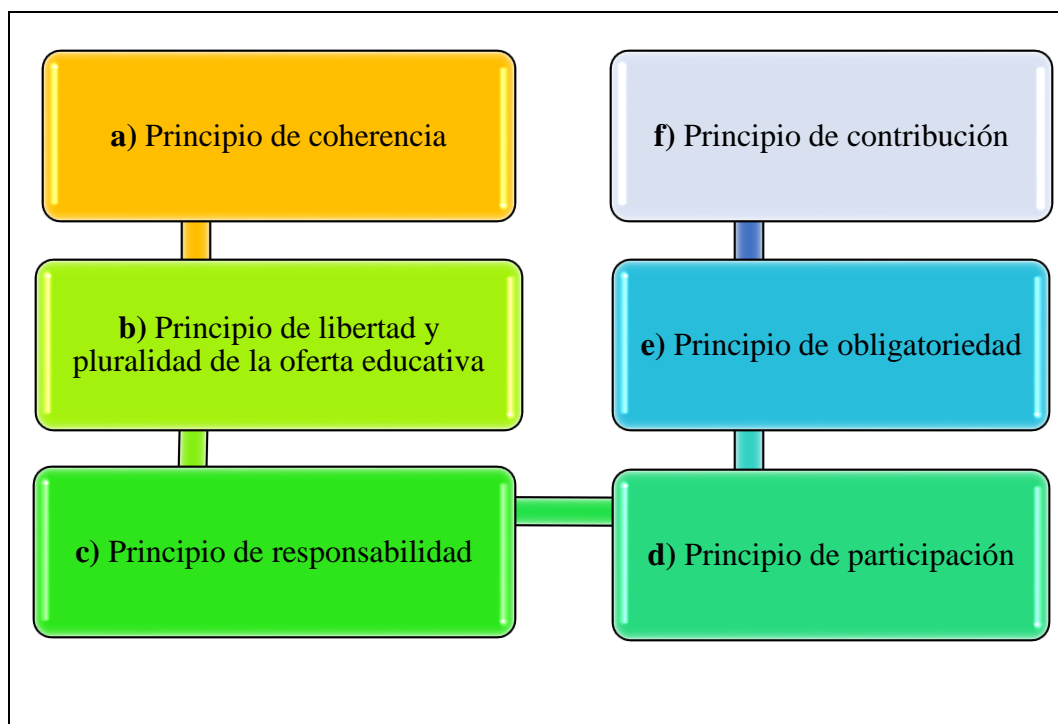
**a)** Principio de coherencia

**b)** Principio de libertad y pluralidad de la oferta educativa

**c)** Principio de responsabilidad

**d)** Principio de participación

**e)** Principio de obligatoriedad

**f)** Principio de contribución